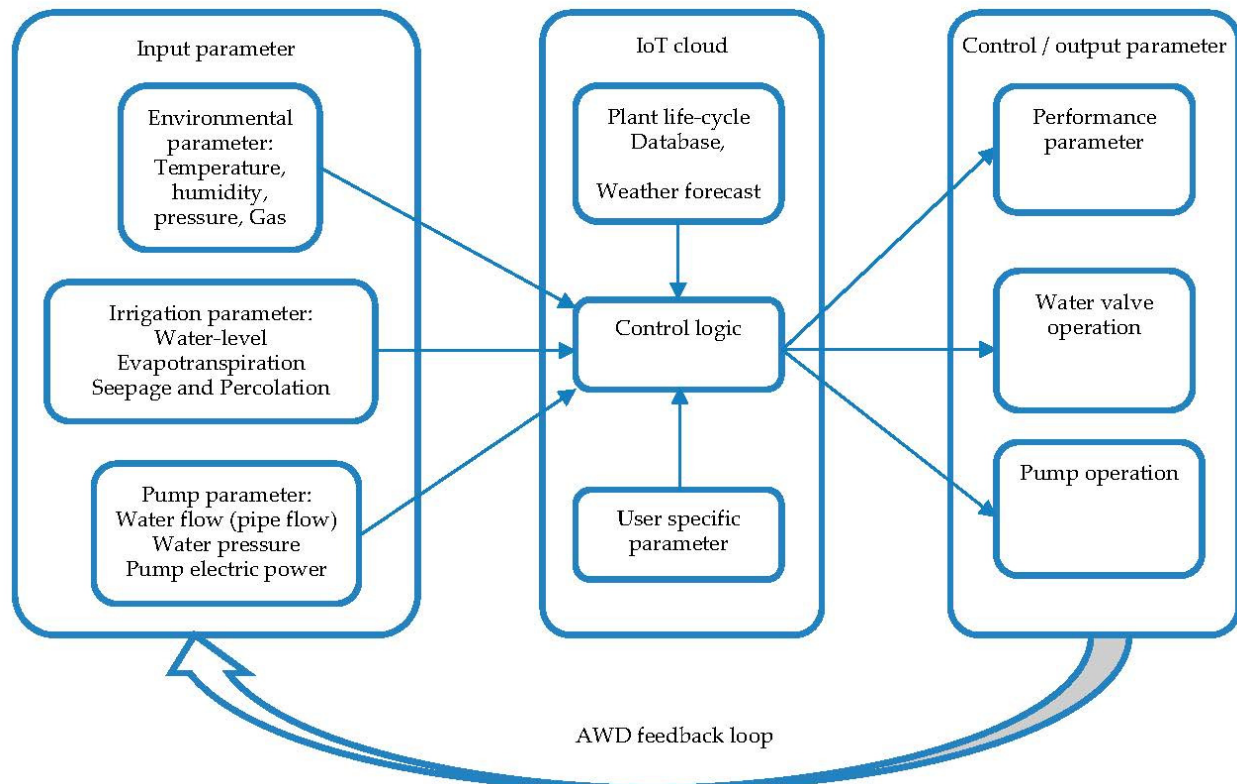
Input parameter

Environmental parameter: Temperature, humidity, pressure, Gas

Irrigation parameter: Water-level Evapotranspiration Seepage and Percolation

Pump parameter: Water flow (pipe flow) Water pressure Pump electric power

IoT cloud

Plant life-cycle Database,

Weather forecast

Control logic

User specific parameter

Control / output parameter

Performance parameter

Water valve operation

Pump operation

AWD feedback loop